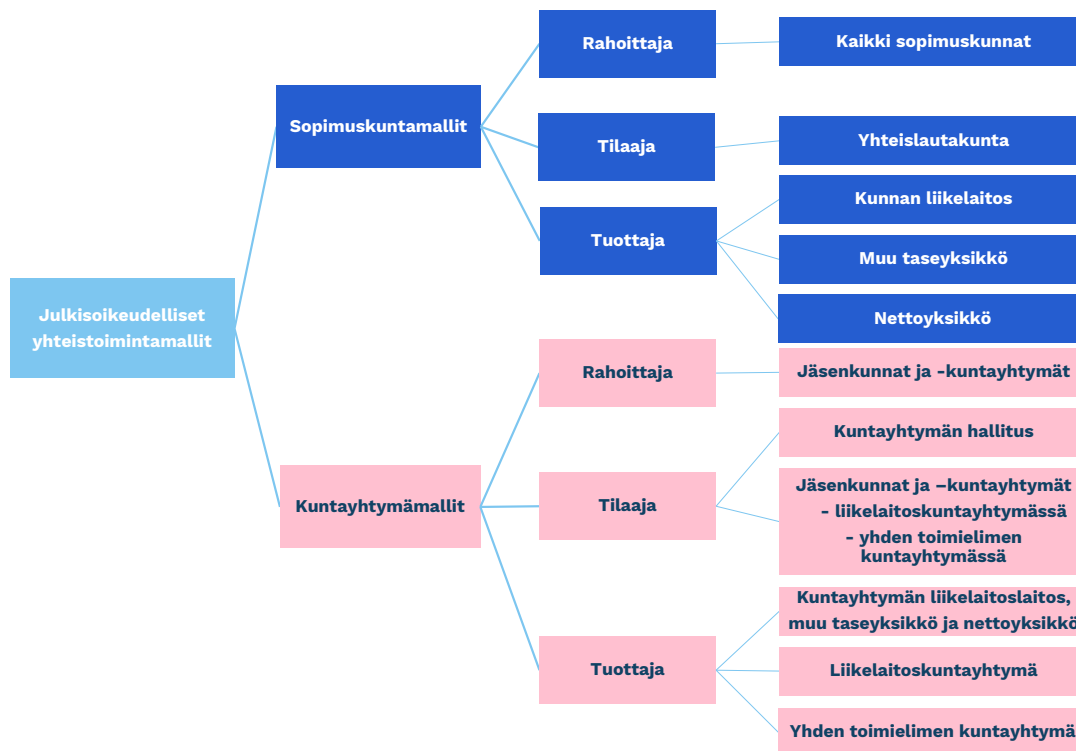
Julkisoikeudelliset yhteistoimintamallit

Sopimuskuntamallit

Rahoittaja

Kaikki sopimuskunnat

Tilaaja

Yhteislautakunta

Tuottaja

Kunnan liikelaitos

Muu taseyksikkö

Nettoyksikkö

Kuntayhtymämallit

Rahoittaja

Jäsenkunnat ja -kuntayhtymät

Tilaaja

Kuntayhtymän hallitus

Jäsenkunnat ja –kuntayhtymät
- liikelaitoskuntayhtymässä
- yhden toimielimen kuntayhtymässä

Tuottaja

Kuntayhtymän liikelaitoslaitos, muu taseyksikkö ja nettoyksikkö

Liikelaitoskuntayhtymä

Yhden toimielimen kuntayhtymä